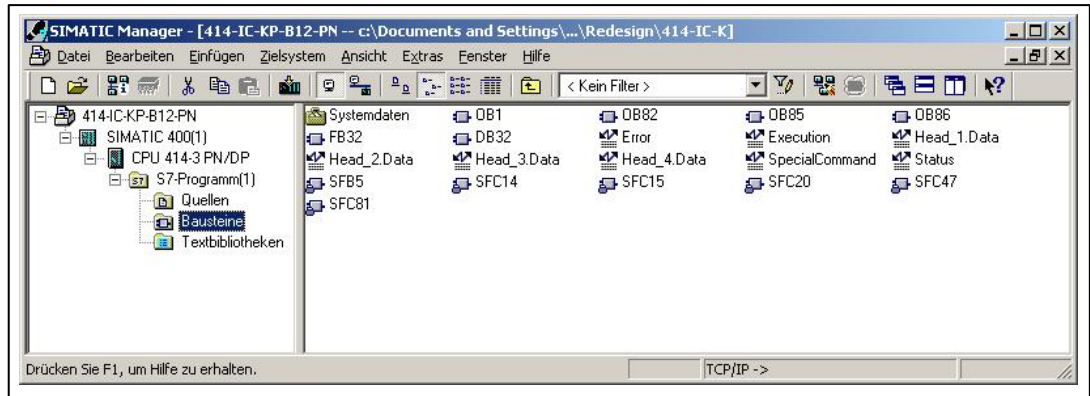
SIMATIC Manager - [414-IC-KP-B12-PN -- c:\Documents and Settings\...\Redesign\414-IC-K]

Datei Bearbeiten Einfügen Zielsystem Ansicht Extras Fenster Hilfe

< Kein Filter >

414-IC-KP-B12-PN
SIMATIC 400(1)
CPU 414-3 PN/DP
S7-Programm(1)
Quellen
Bausteine
Textbibliotheken

Systemdaten
OB1
OB82
OB85
OB86
FB32
DB32
Error
Execution
Head_1.Data
Head_2.Data
Head_3.Data
Head_4.Data
SpecialCommand
Status
SFB5
SFC14
SFC15
SFC20
SFC47
SFC81

Drücken Sie F1, um Hilfe zu erhalten.
TCP/IP ->